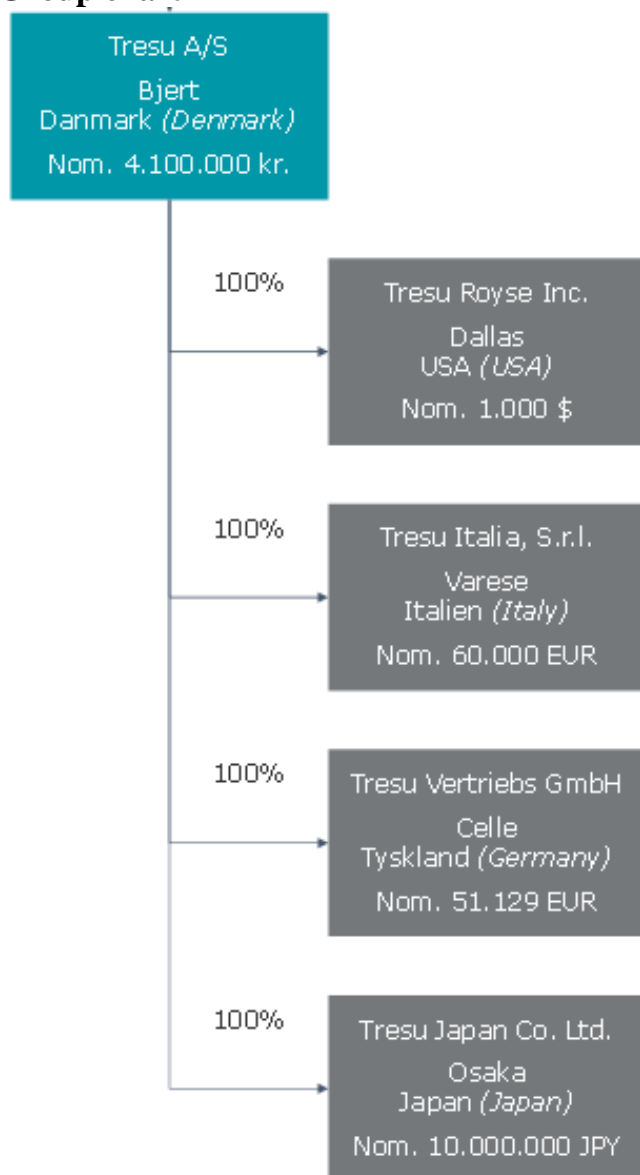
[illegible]

Tresu A/S
Bjert
Danmark *(Denmark)*
Nom. 4.100.000 kr.

100%

Tresu Royse Inc.
Dallas
USA *(USA)*
Nom. 1.000 $

100%

Tresu Italia, S.r.l.
Varese
Italien *(Italy)*
Nom. 60.000 EUR

100%

Tresu Vertriebs GmbH
Celle
Tyskland *(Germany)*
Nom. 51.129 EUR

100%

Tresu Japan Co. Ltd.
Osaka
Japan *(Japan)*
Nom. 10.000.000 JPY